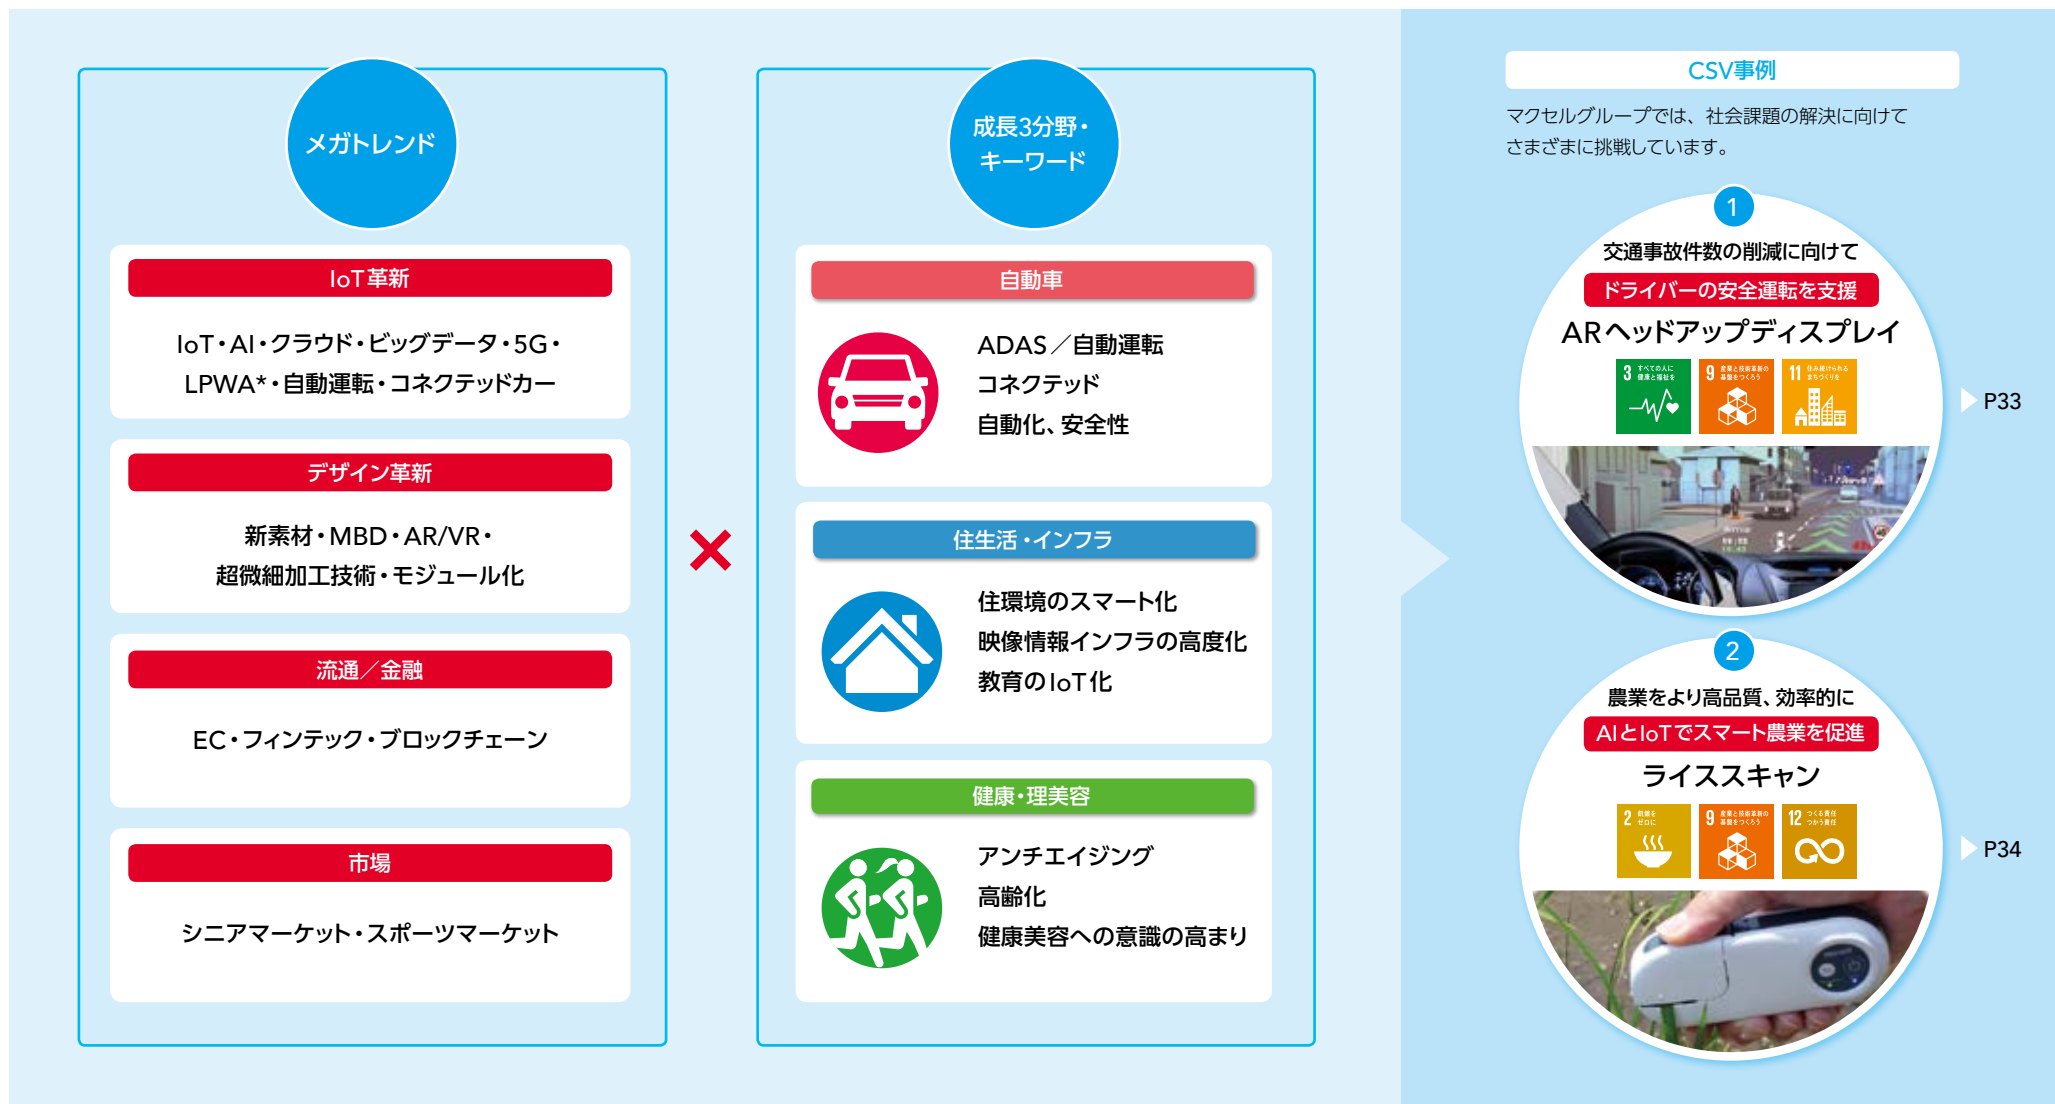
メガトレンド

IoT革新

IoT・AI・クラウド・ビッグデータ・5G・LPWA*・自動運転・コネクテッドカー

デザイン革新

新素材・MBD・AR/VR・超微細加工技術・モジュール化

流通／金融

EC・フィンテック・ブロックチェーン

市場

シニアマーケット・スポーツマーケット

×

成長3分野・キーワード

自動車

ADAS／自動運転
コネクテッド
自動化、安全性

住生活・インフラ

住環境のスマート化
映像情報インフラの高度化
教育のIoT化

健康・理美容

アンチエイジング
高齢化
健康美容への意識の高まり

CSV事例

マクセルグループでは、社会課題の解決に向けてさまざまに挑戦しています。

1
交通事故件数の削減に向けて
ドライバーの安全運転を支援
ARヘッドアップディスプレイ
3 すべての人に健康と福祉を
9 産業と技術革新の基盤をつくろう
11 住み続けられるまちづくりを
P33

2
農業をより高品質、効率的に
AIとIoTでスマート農業を促進
ライススキャン
2 飢餓をゼロに
9 産業と技術革新の基盤をつくろう
12 つくる責任つかう責任
P34